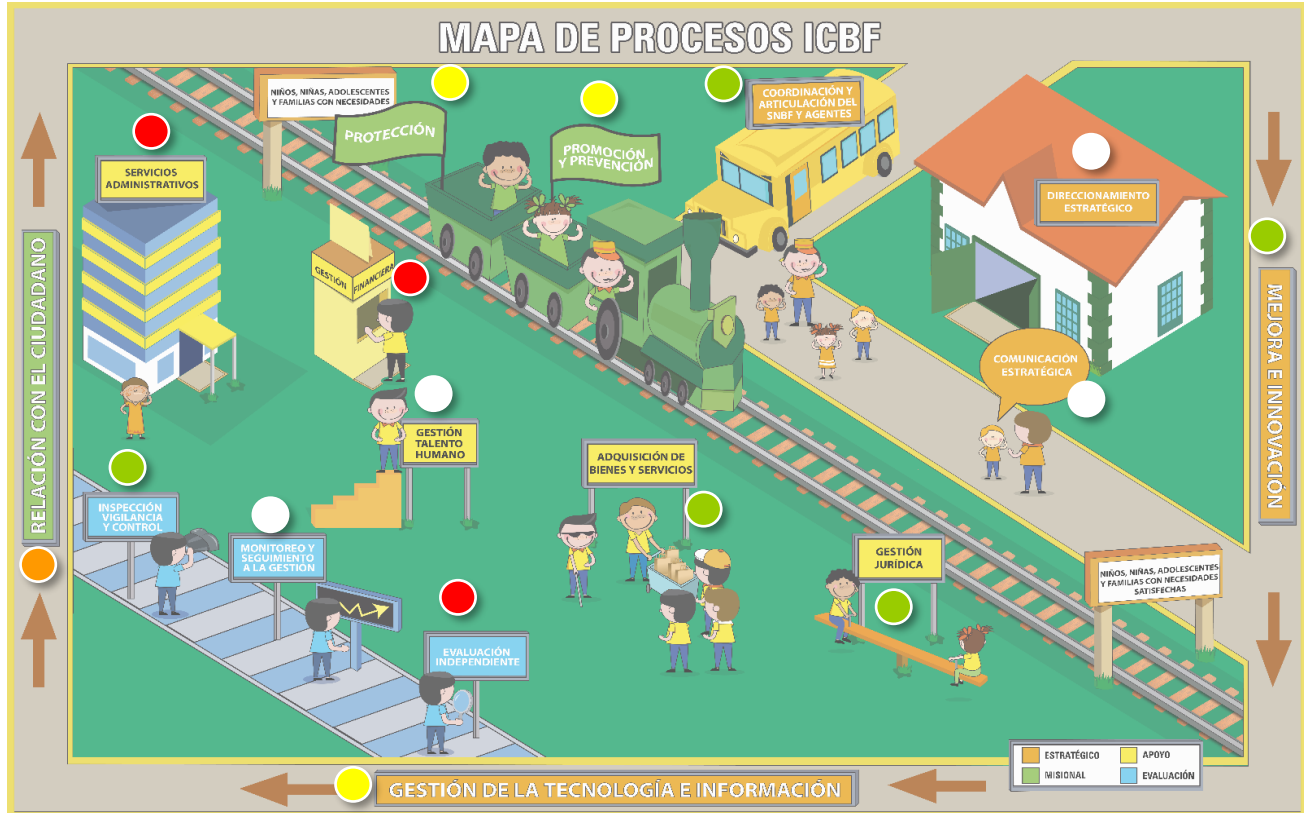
MAPA DE PROCESOS ICBF

NIÑOS, NIÑAS, ADOLESCENTES Y FAMILIAS CON NECESIDADES

PROTECCIÓN

PROMOCIÓN Y PREVENCIÓN

COORDINACIÓN Y ARTICULACIÓN DEL SNBF Y AGENTES

SERVICIOS ADMINISTRATIVOS

GESTIÓN FINANCIERA

DIRECCIONAMIENTO ESTRATÉGICO

COMUNICACIÓN ESTRATÉGICA

RELACIÓN CON EL CIUDADANO

MEJORA E INNOVACIÓN

GESTIÓN TALENTO HUMANO

ADQUISICIÓN DE BIENES Y SERVICIOS

INSPECCIÓN VIGILANCIA Y CONTROL

MONITOREO Y SEGUIMIENTO A LA GESTIÓN

GESTIÓN JURÍDICA

NIÑOS, NIÑAS, ADOLESCENTES Y FAMILIAS CON NECESIDADES SATISFECHAS

EVALUACIÓN INDEPENDIENTE

ESTRATÉGICO
APOYO
MISIONAL
EVALUACIÓN

GESTIÓN DE LA TECNOLOGÍA E INFORMACIÓN